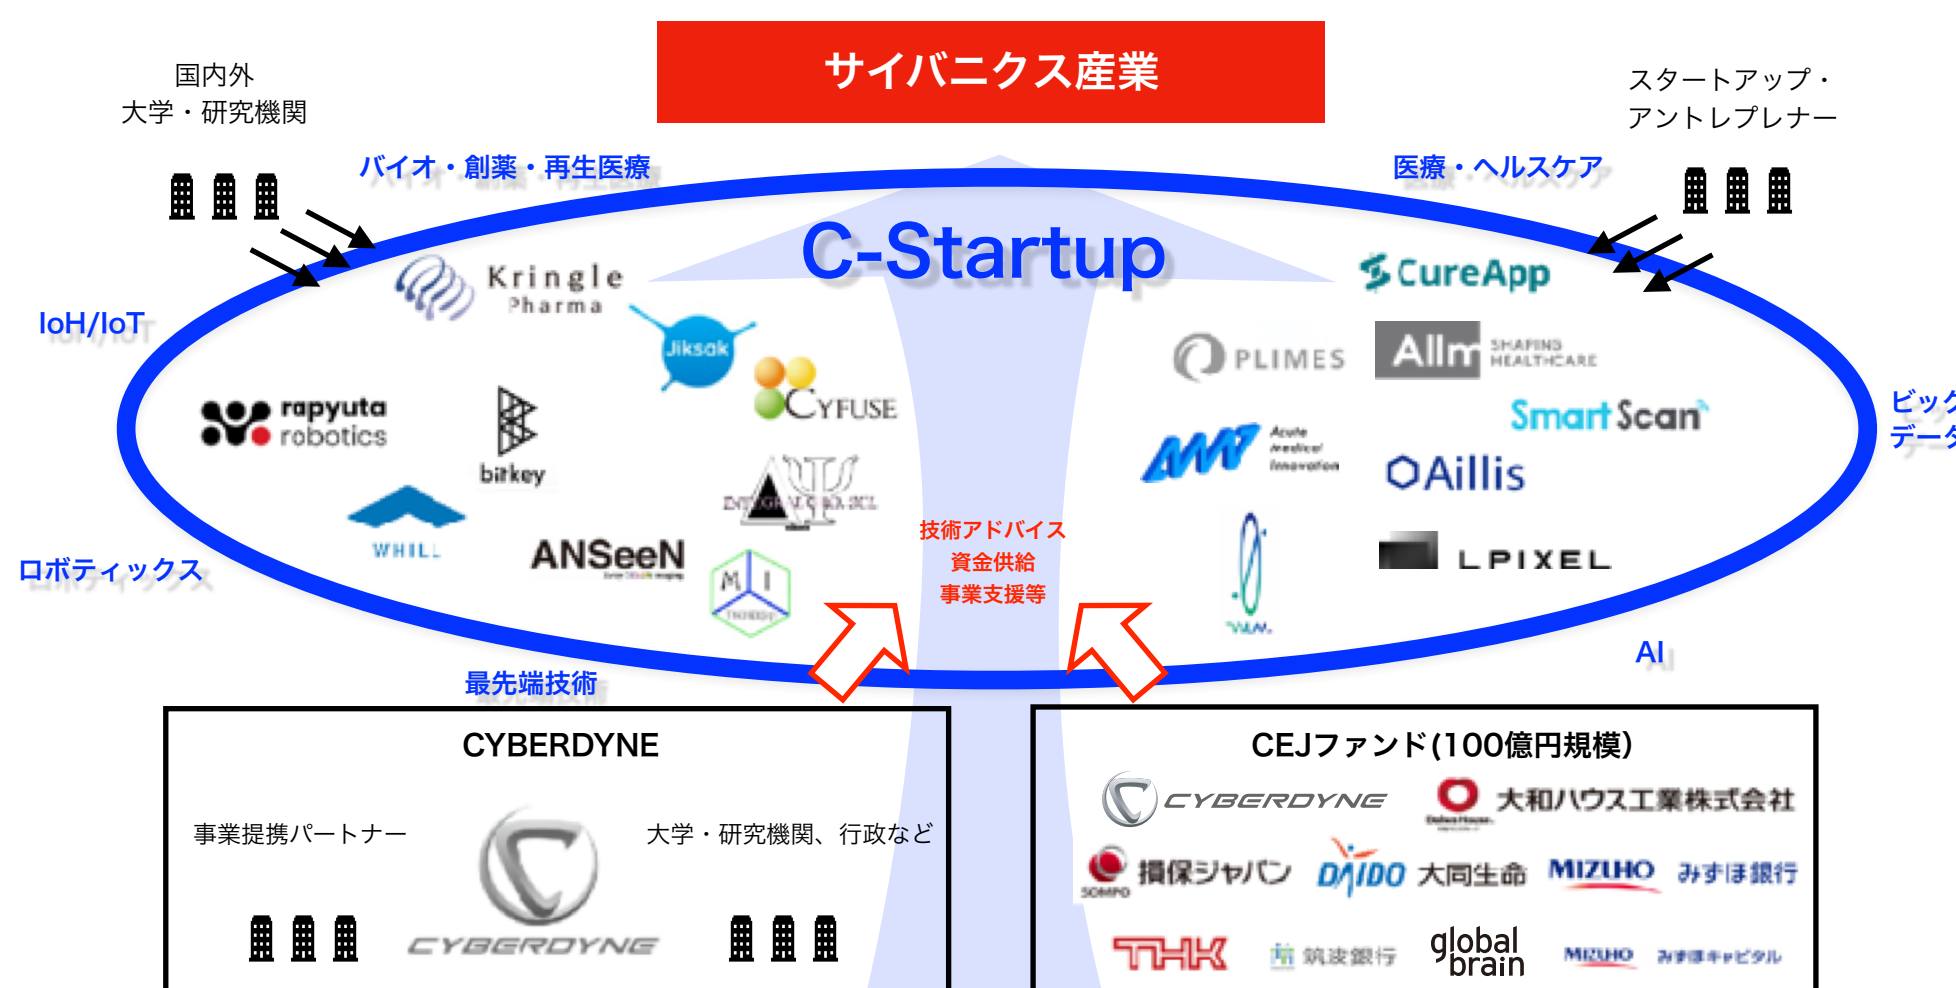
国内外
大学・研究機関

サイバニクス産業

スタートアップ・
アントレプレナー

バイオ・創薬・再生医療

医療・ヘルスケア

C-Startup

Kringle Pharma

CureApp

IoH/IoT

Jiksak

PLIMES

Allm SHAPING HEALTHCARE

rapyuta robotics

bitkey

CYFUSE

Smart Scan

ビッグ
データ

Acute medical innovation

Aillis

WHILL

ANSeeN

技術アドバイス
資金供給
事業支援等

LPIXEL

ロボティックス

AI

最先端技術

CYBERDYNE

事業提携パートナー

大学・研究機関、行政など

CYBERDYNE

CEJファンド(100億円規模)

CYBERDYNE

大和ハウス工業株式会社

損保ジャパン

DAIDO 大同生命

MIZUHO みずほ銀行

THK

筑波銀行

global brain

MIZUHO みずほキャピタル